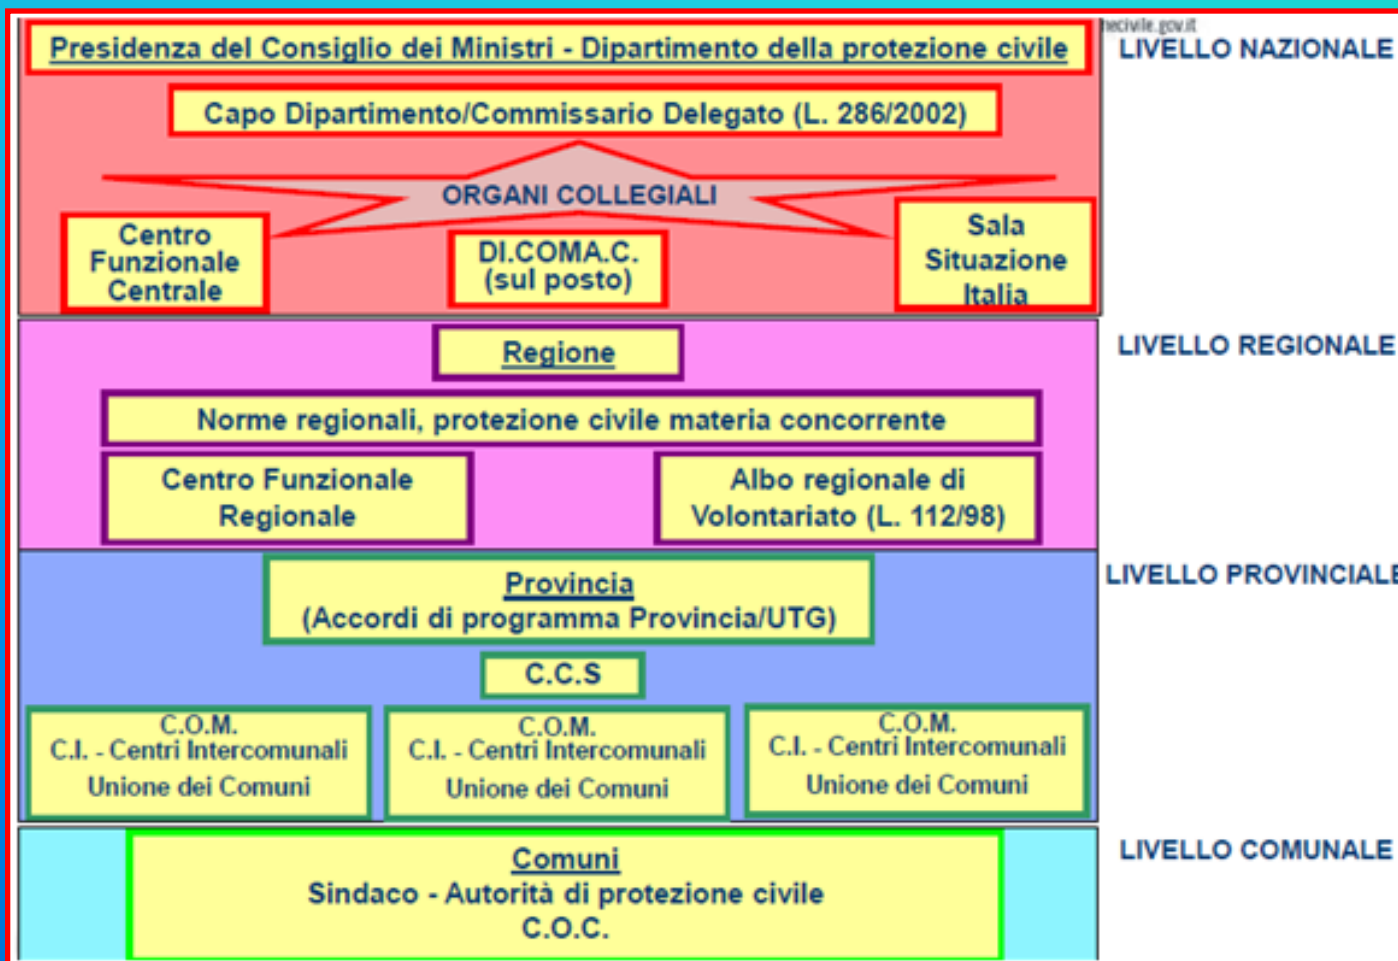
Presidenza del Consiglio dei Ministri - Dipartimento della protezione civile

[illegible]ecivile.gov.it

LIVELLO NAZIONALE

Capo Dipartimento/Commissario Delegato (L. 286/2002)

ORGANI COLLEGIALI

Centro Funzionale Centrale

DI.COMA.C. (sul posto)

Sala Situazione Italia

Regione

LIVELLO REGIONALE

Norme regionali, protezione civile materia concorrente

Centro Funzionale Regionale

Albo regionale di Volontariato (L. 112/98)

Provincia
(Accordi di programma Provincia/UTG)

LIVELLO PROVINCIAL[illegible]

C.C.S

C.O.M.
C.I. - Centri Intercomunali
Unione dei Comuni

C.O.M.
C.I. - Centri Intercomunali
Unione dei Comuni

C.O.M.
C.I. - Centri Intercomunali
Unione dei Comuni

Comuni
Sindaco - Autorità di protezione civile
C.O.C.

LIVELLO COMUNALE